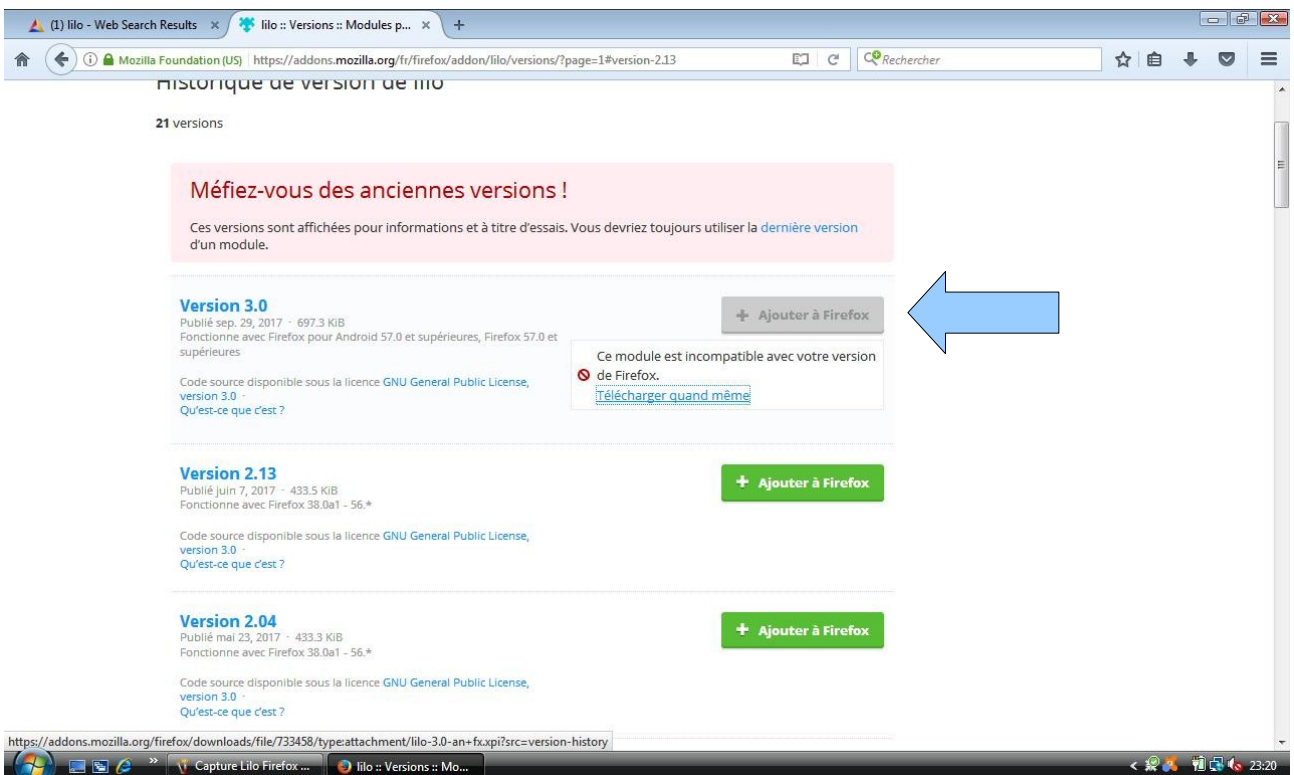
(1) lilo - Web Search Results ×
lilo :: Versions :: Modules p... ×
+

Mozilla Foundation (US) https://addons.mozilla.org/fr/firefox/addon/lilo/versions/?page=1#version-2.13
Rechercher

Historique de version de lilo

21 versions

Méfiez-vous des anciennes versions !

Ces versions sont affichées pour informations et à titre d'essais. Vous devriez toujours utiliser la dernière version d'un module.

Version 3.0
Publié sep. 29, 2017 · 697.3 KiB
Fonctionne avec Firefox pour Android 57.0 et supérieures, Firefox 57.0 et supérieures

+ Ajouter à Firefox

Ce module est incompatible avec votre version de Firefox.
Télécharger quand même

Code source disponible sous la licence GNU General Public License, version 3.0 ·
Qu'est-ce que c'est ?

Version 2.13
Publié juin 7, 2017 · 433.5 KiB
Fonctionne avec Firefox 38.0a1 - 56.*

+ Ajouter à Firefox

Code source disponible sous la licence GNU General Public License, version 3.0 ·
Qu'est-ce que c'est ?

Version 2.04
Publié mai 23, 2017 · 433.3 KiB
Fonctionne avec Firefox 38.0a1 - 56.*

+ Ajouter à Firefox

Code source disponible sous la licence GNU General Public License, version 3.0 ·
Qu'est-ce que c'est ?

https://addons.mozilla.org/firefox/downloads/file/733458/type:attachment/lilo-3.0-an+fx.xpi?src=version-history

Capture Lilo Firefox ...
lilo :: Versions :: Mo...
23:20